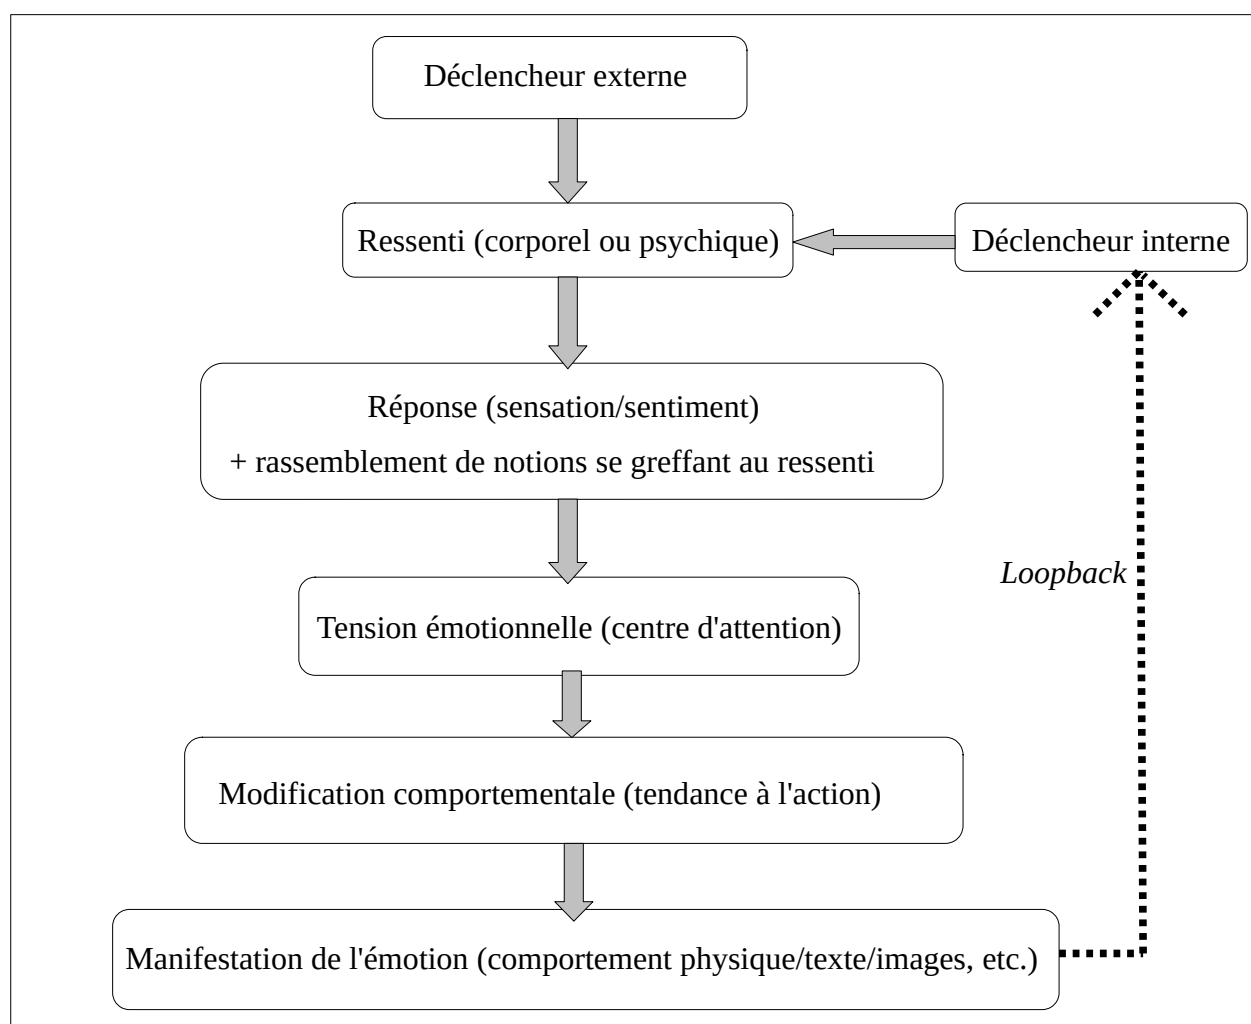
Déclencheur externe

Ressenti (corporel ou psychique)

Déclencheur interne

Réponse (sensation/sentiment)
+ rassemblement de notions se greffant au ressenti

Loopback

Tension émotionnelle (centre d'attention)

Modification comportementale (tendance à l'action)

Manifestation de l'émotion (comportement physique/texte/images, etc.)